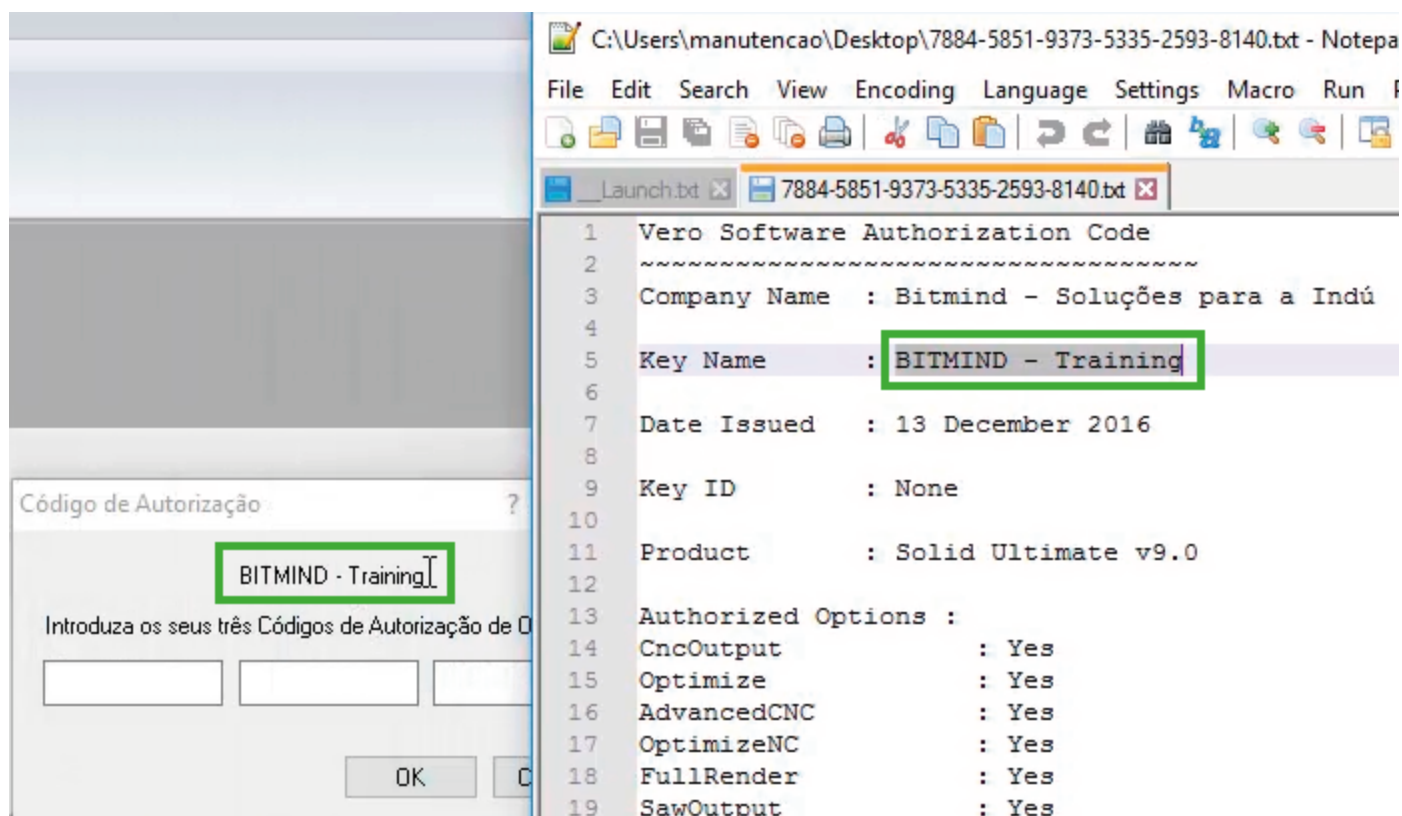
Código de Autorização ?

BITMIND - Training

Introduza os seus três Códigos de Autorização de O

OK C

C:\Users\manutencao\Desktop\7884-5851-9373-5335-2593-8140.txt - Notepa

File Edit Search View Encoding Language Settings Macro Run

_Launch.txt 7884-5851-9373-5335-2593-8140.txt

1 Vero Software Authorization Code
2 ~~~~~~~~~~~~~~~~~~~~~~~~~~~~~~~~~~
3 Company Name : Bitmind - Soluções para a Indú
4
5 Key Name : BITMIND - Training
6
7 Date Issued : 13 December 2016
8
9 Key ID : None
10
11 Product : Solid Ultimate v9.0
12
13 Authorized Options :
14 CncOutput : Yes
15 Optimize : Yes
16 AdvancedCNC : Yes
17 OptimizeNC : Yes
18 FullRender : Yes
19 SawOutput : Yes